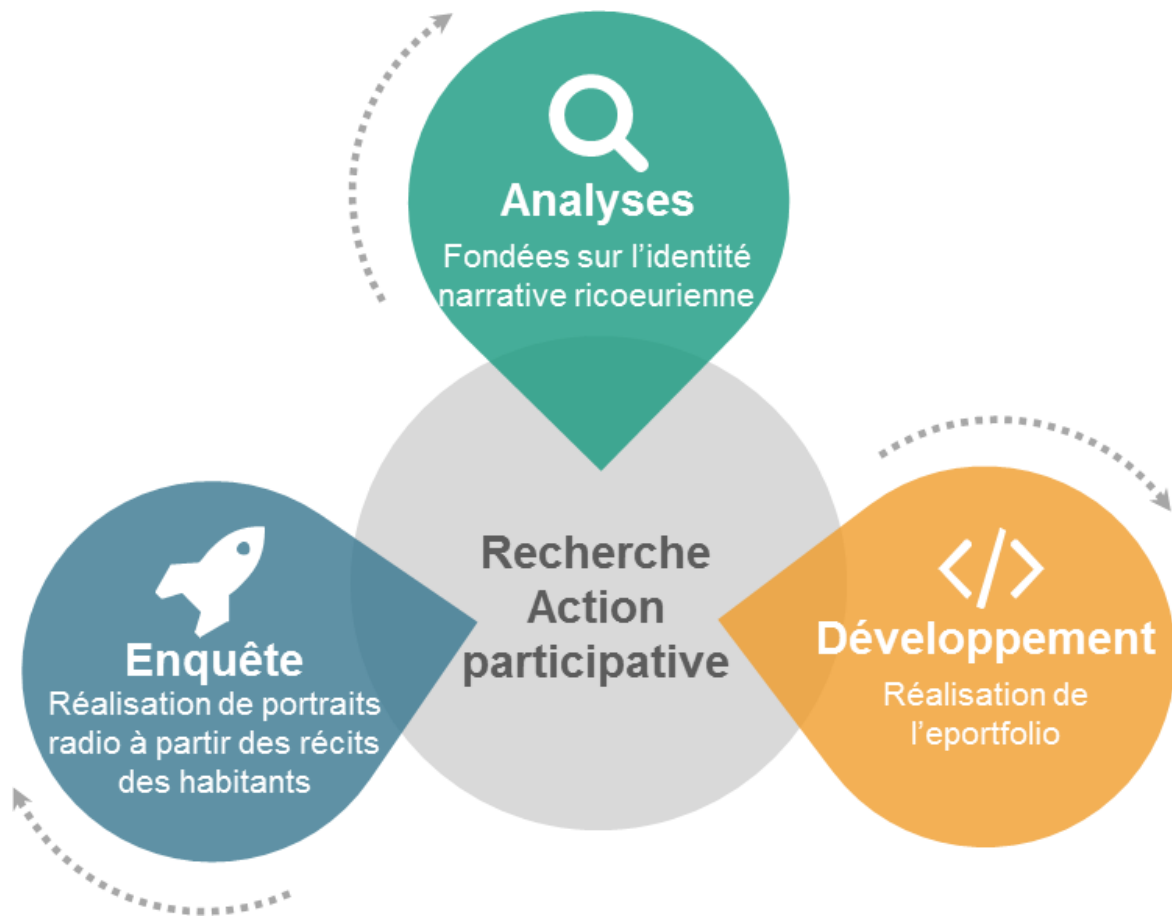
Analyses
Fondées sur l'identité narrative ricoeurienne

Recherche Action participative

Enquête
Réalisation de portraits radio à partir des récits des habitants

</>
Développement
Réalisation de l'eportfolio